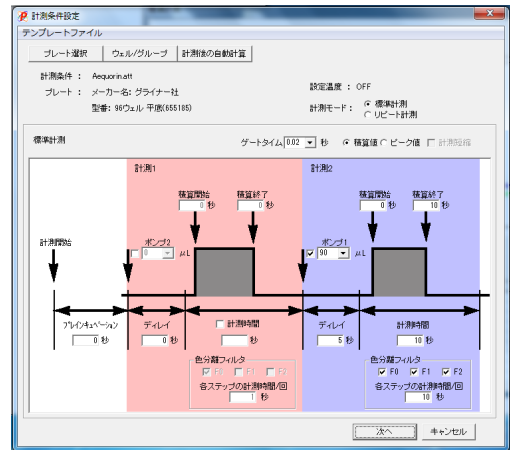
計測条件設定

テンプレートファイル

プレート選択　ウェル/グループ　計測後の自動計算

計測条件 ： Aequorin.att
プレート ： メーカー名: グライナー社
型番: 96ウェル 平底(655185)

設定温度 ： OFF
計測モード： 標準計測 / リピート計測

標準計測

ゲートタイム 0.02 秒　積算値 ピーク値 計測回数

計測1

積算開始 0 秒　積算終了 0 秒

計測開始

ポンプ2 0 μL

プレインキュベーション 0 秒

ディレイ 0 秒

計測時間

色分離フィルタ F0 F1 F2
各ステップの計測時間/回 1 秒

計測2

積算開始 0 秒　積算終了 10 秒

ポンプ1 90 μL

ディレイ 5 秒

計測時間 10 秒

色分離フィルタ F0 F1 F2
各ステップの計測時間/回 10 秒

次へ　キャンセル